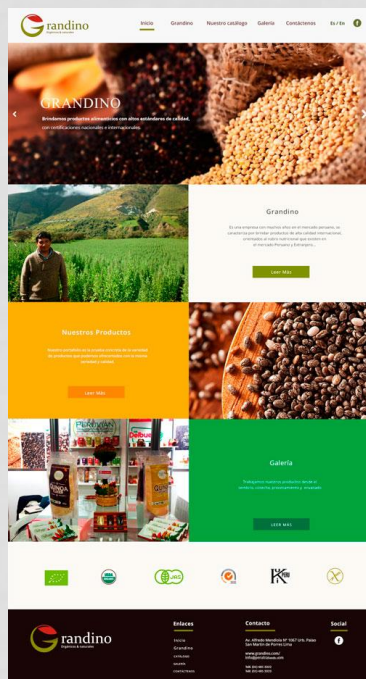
Grandino
Orgánicos & naturales

Inicio Grandino Nuestro catálogo Galería Contáctenos Es / En

GRANDINO
Brindamos productos alimenticios con altos estándares de calidad, con certificaciones nacionales e internacionales.

Grandino

Es una empresa con muchos años en el mercado peruano, se caracteriza por brindar productos de alta calidad internacional, orientados al rubro nutricional que existe en el mercado Peruano y Extranjero...

Leer Más

Nuestros Productos

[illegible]

Leer Más

Galería

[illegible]

LEER MÁS

Grandino
Orgánicos & naturales

Enlaces
Inicio
Grandino
catálogo
galería
contáctenos

Contacto
Av. Alfredo Mendiola Nº 1067 Urb. Palao San Martín de Porres Lima
www.grandino.com
info@grandino.com
Telf. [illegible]
Telf. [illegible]

Social